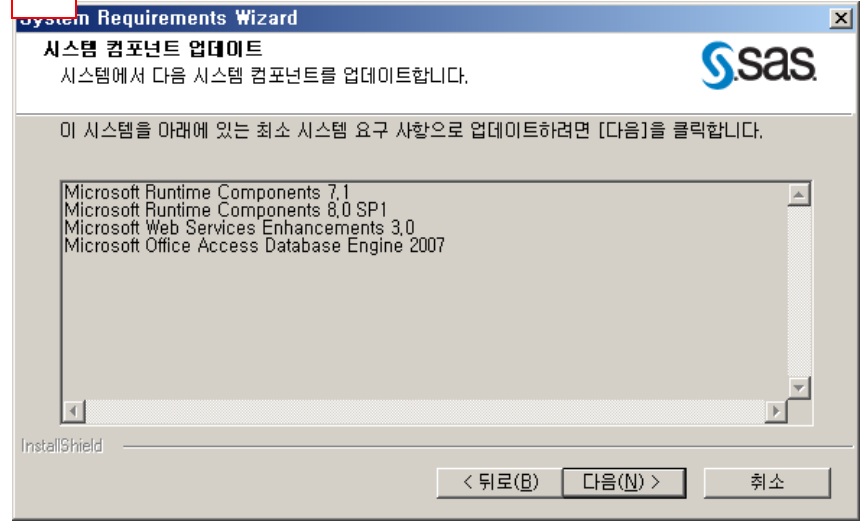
System Requirements Wizard

시스템 컴포넌트 업데이트
시스템에서 다음 시스템 컴포넌트를 업데이트합니다.

sas

이 시스템을 아래에 있는 최소 시스템 요구 사항으로 업데이트하려면 [다음]을 클릭합니다.

Microsoft Runtime Components 7.1
Microsoft Runtime Components 8.0 SP1
Microsoft Web Services Enhancements 3.0
Microsoft Office Access Database Engine 2007

InstallShield

< 뒤로(B)
다음(N) >
취소